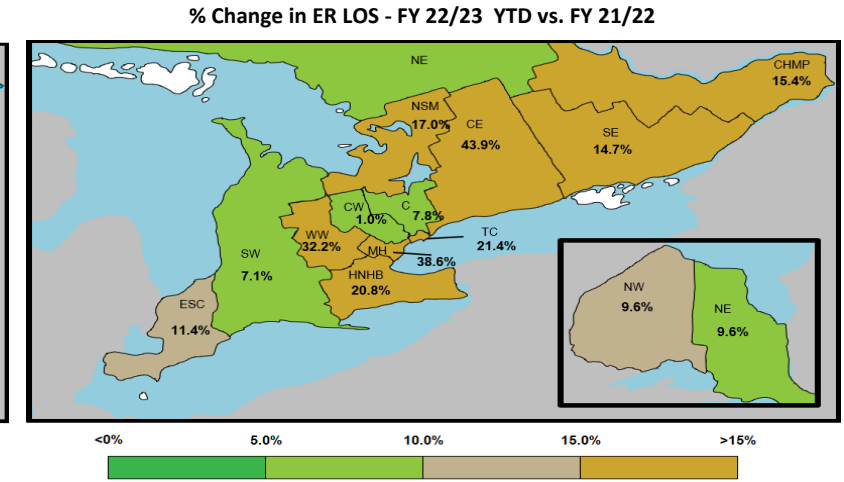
% Change in ER LOS - FY 22/23 YTD vs. FY 21/22

NE

CHMP
15.4%

NSM
17.0%

CE
43.9%

SE
14.7%

CW
1.0%

C
7.8%

TC
21.4%

WW
32.2%

MH
38.6%

SW
7.1%

HNHB
20.8%

ESC
11.4%

NW
9.6%

NE
9.6%

<0%
5.0%
10.0%
15.0%
>15%